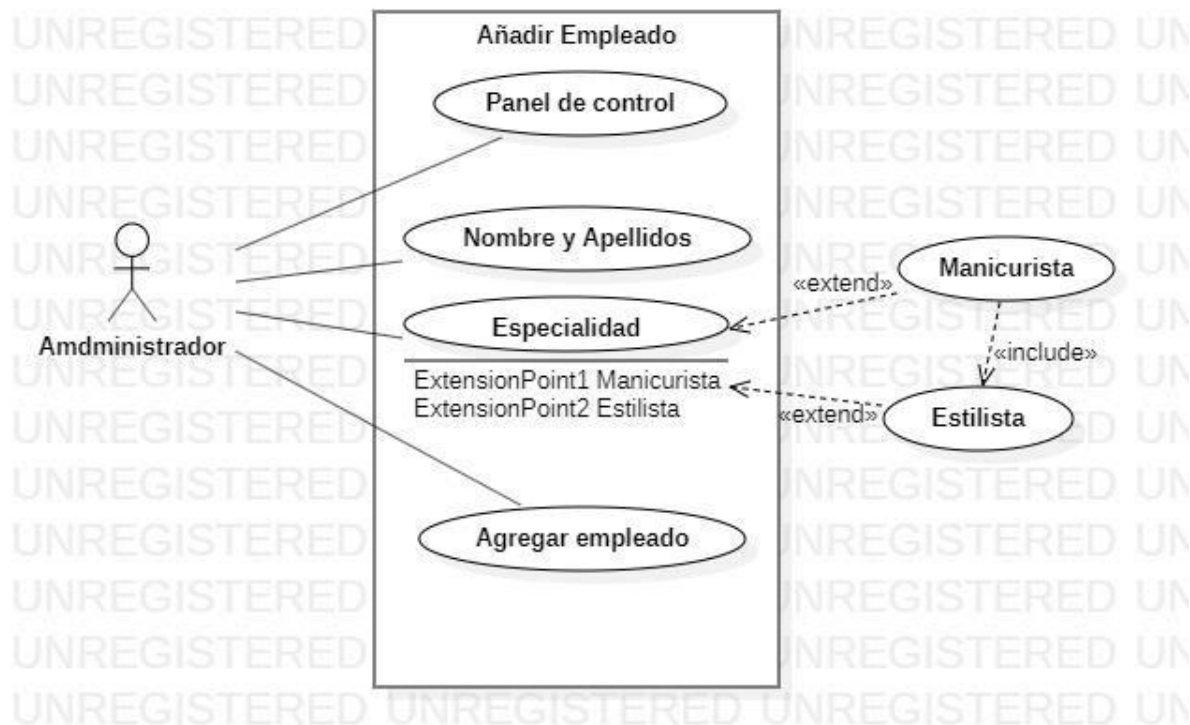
Añadir Empleado

Panel de control

Nombre y Apellidos

Especialidad

ExtensionPoint1 Manicurista
ExtensionPoint2 Estilista

Agregar empleado

Amdministrador

Manicurista

Estilista

«extend»

«include»

«extend»

UNREGISTERED UNREGISTERED UNREGISTERED UN